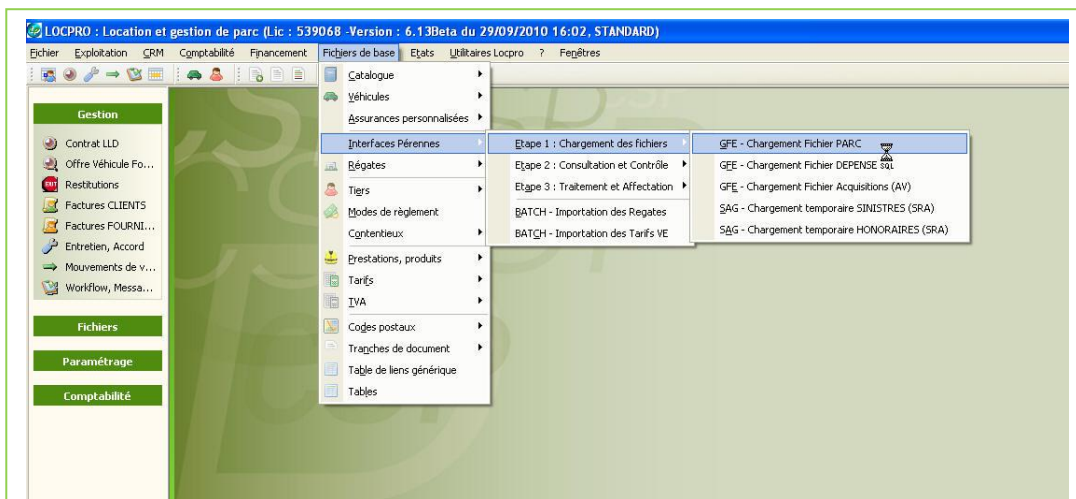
LOCPRO : Location et gestion de parc (Lic : 539068 -Version : 6.13Beta du 29/09/2010 16:02, STANDARD)

Fichier Exploitation CRM Comptabilité Financement Fichiers de base Etats Utilitaires Locpro ? Fenêtres

Gestion
Contrat LLD
Offre Véhicule Fo...
Restitutions
Factures CLIENTS
Factures FOURNI...
Entretien, Accord
Mouvements de v...
Workflow, Messa...

Fichiers

Paramétrage

Comptabilité

Catalogue
Véhicules
Assurances personnalisées
Interfaces Pérennes
Régates
Tiers
Modes de règlement
Contentieux
Prestations, produits
Tarifs
TVA
Codes postaux
Tranches de document
Table de liens générique
Tables

Etape 1 : Chargement des fichiers
Etape 2 : Consultation et Contrôle
Etape 3 : Traitement et Affectation
BATCH - Importation des Regates
BATCH - Importation des Tarifs VE

GFE - Chargement Fichier PARC
GFE - Chargement Fichier DEPENSE
GFE - Chargement Fichier Acquisitions (AV)
SAG - Chargement temporaire SINISTRES (SRA)
SAG - Chargement temporaire HONORAIRES (SRA)

SQL